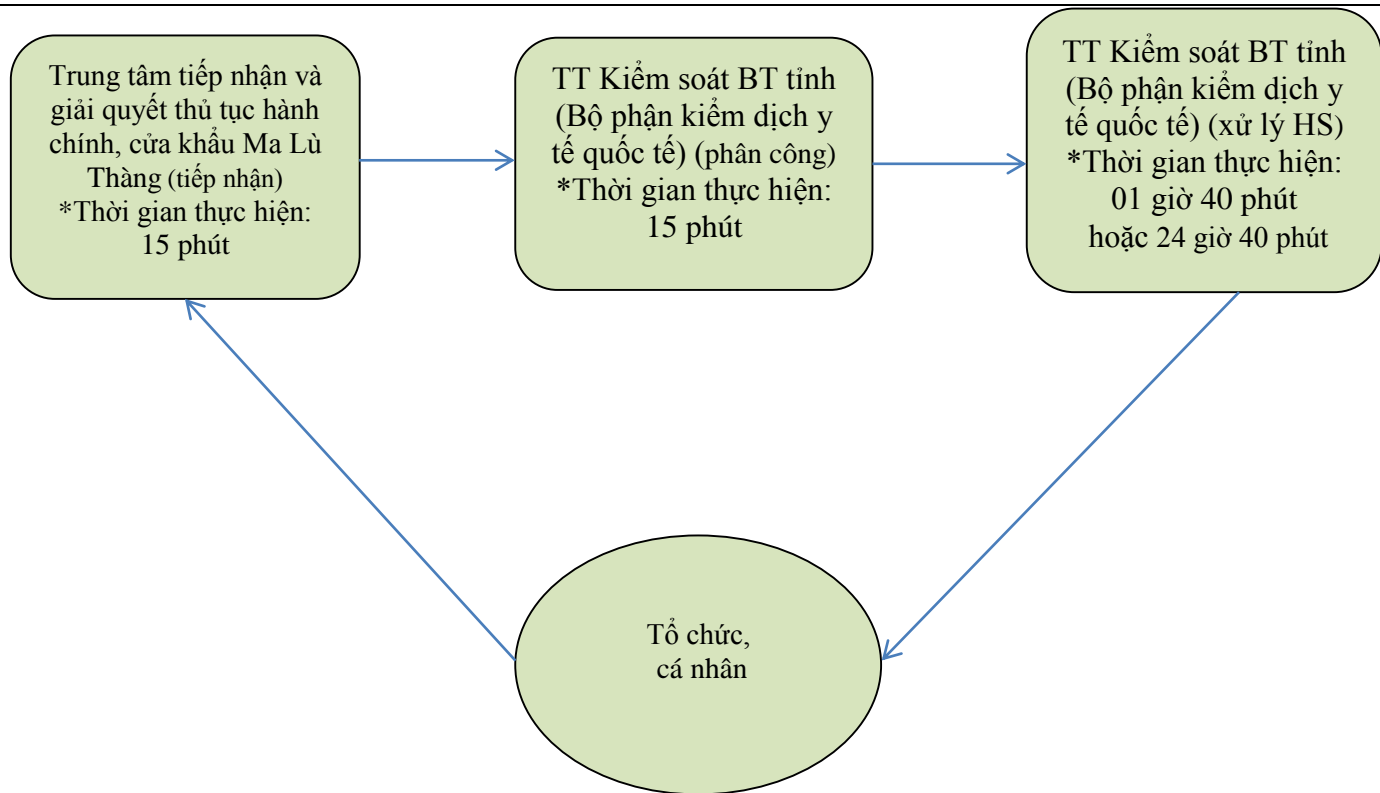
Trung tâm tiếp nhận và giải quyết thủ tục hành chính, cửa khẩu Ma Lù Thàng (tiếp nhận)
*Thời gian thực hiện: 15 phút

TT Kiểm soát BT tỉnh (Bộ phận kiểm dịch y tế quốc tế) (phân công)
*Thời gian thực hiện: 15 phút

TT Kiểm soát BT tỉnh (Bộ phận kiểm dịch y tế quốc tế) (xử lý HS)
*Thời gian thực hiện: 01 giờ 40 phút hoặc 24 giờ 40 phút

Tổ chức, cá nhân